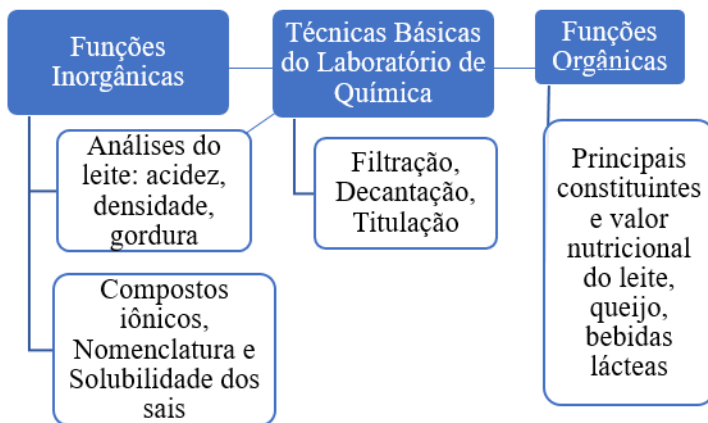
Funções Inorgânicas

Técnicas Básicas do Laboratório de Química

Funções Orgânicas

Análises do leite: acidez, densidade, gordura

Filtração, Decantação, Titulação

Principais constituintes e valor nutricional do leite, queijo, bebidas lácteas

Compostos iônicos, Nomenclatura e Solubilidade dos sais